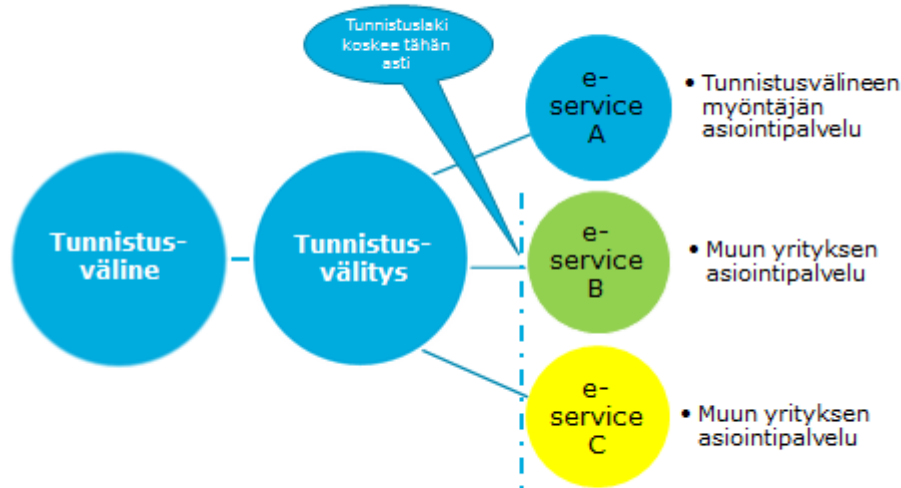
Tunnistuslaki koskee tähän asti

Tunnistusväline

Tunnistusvälitys

e-service A

- Tunnistusvälineen myöntäjän asiointipalvelu

e-service B

- Muun yrityksen asiointipalvelu

e-service C

- Muun yrityksen asiointipalvelu